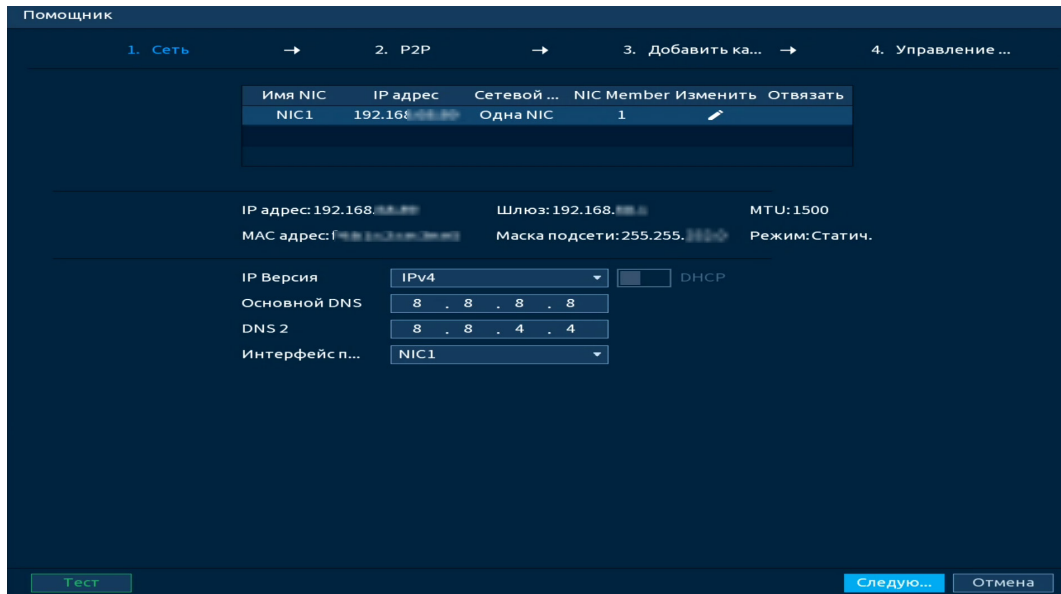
Помощник

1. Сеть → 2. P2P → 3. Добавить ка... → 4. Управление ...

| Имя NIC | IP адрес | Сетевой ... | NIC Member | Изменить | Отвязать |
|---|---|---|---|---|---|
| NIC1 | 192.168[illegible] | Одна NIC | 1 | | |

IP адрес: 192.168.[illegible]
Шлюз: 192.168.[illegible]
MTU: 1500
MAC адрес: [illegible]
Маска подсети: 255.255.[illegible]
Режим: Статич.

IP Версия IPv4
DHCP
Основной DNS 8 . 8 . 8 . 8
DNS 2 8 . 8 . 4 . 4
Интерфейс п... NIC1

Тест
Следую...
Отмена